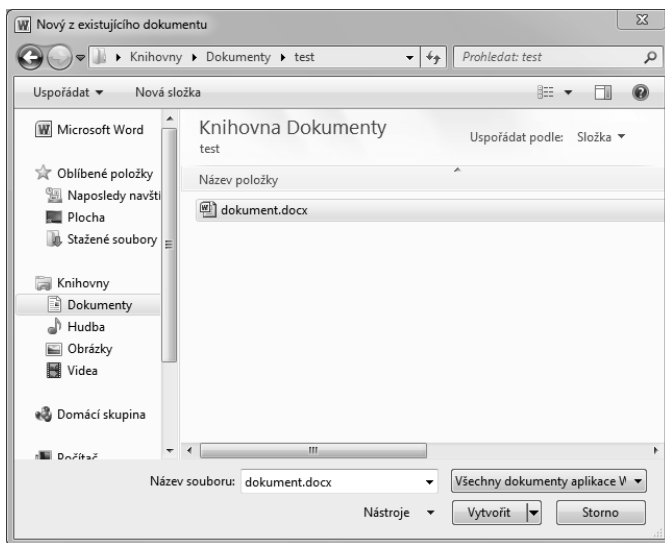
Nový z existujícího dokumentu

Knihovny ▸ Dokumenty ▸ test

Prohledat: test

Uspořádat ▾ Nová složka

Microsoft Word

Oblíbené položky
Naposledy navští
Plocha
Stažené soubory

Knihovny
Dokumenty
Hudba
Obrázky
Videa

Domácí skupina

Počítač

Knihovna Dokumenty
test

Uspořádat podle: Složka ▾

Název položky

dokument.docx

Název souboru: dokument.docx

Všechny dokumenty aplikace V

Nástroje ▾

Vytvořit

Storno